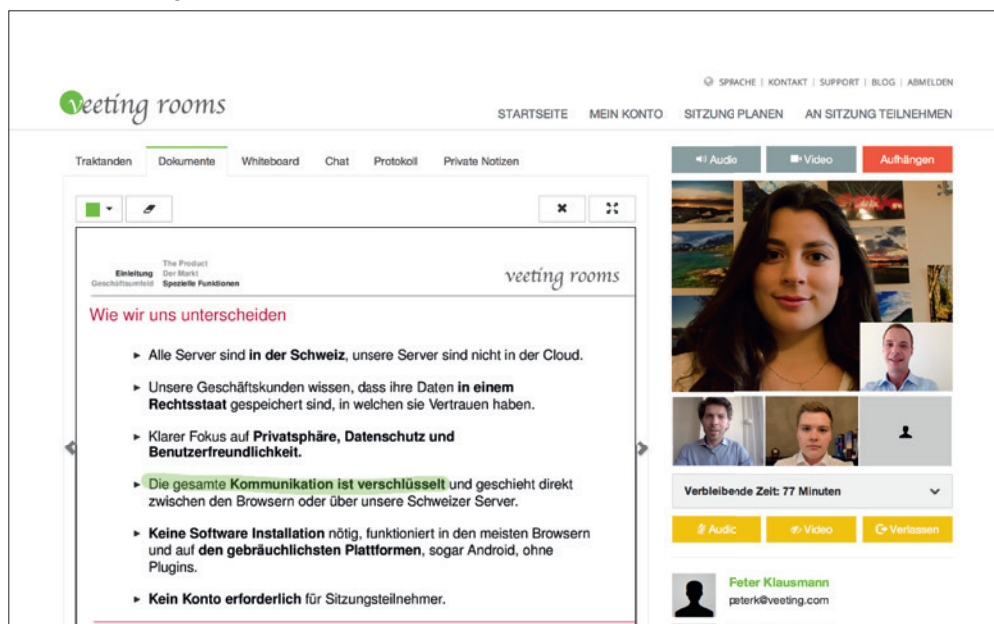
SPRACHE | KONTAKT | SUPPORT | BLOG | ABMELDEN

veeting rooms

STARTSEITE MEIN KONTO SITZUNG PLANEN AN SITZUNG TEILNEHMEN

Traktanden Dokumente Whiteboard Chat Protokoll Private Notizen

Einleitung Geschäftsumfeld The Product Der Markt Spezielle Funktionen

veeting rooms

Wie wir uns unterscheiden

► Alle Server sind **in der Schweiz**, unsere Server sind nicht in der Cloud.

► Unsere Geschäftskunden wissen, dass ihre Daten **in einem Rechtsstaat** gespeichert sind, in welchen sie Vertrauen haben.

► Klarer Fokus auf **Privatsphäre, Datenschutz und Benutzerfreundlichkeit.**

► Die gesamte **Kommunikation ist verschlüsselt** und geschieht direkt zwischen den Browsern oder über unsere Schweizer Server.

► **Keine Software Installation** nötig, funktioniert in den meisten Browsern und auf **den gebräuchlichsten Plattformen**, sogar Android, ohne Plugins.

► **Kein Konto erforderlich** für Sitzungsteilnehmer.

Audio Video Aufhängen

Verbleibende Zeit: 77 Minuten

Audio Video Verlassen

Peter Klausmann
peterk@veeting.com